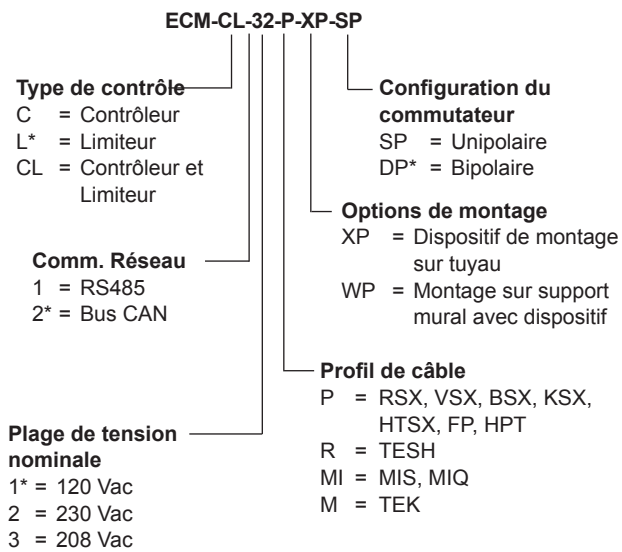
ECM-CL-32-P-XP-SP

**Type de contrôle**
C = Contrôleur
L* = Limiteur
CL = Contrôleur et Limiteur

**Configuration du commutateur**
SP = Unipolaire
DP* = Bipolaire

**Options de montage**
XP = Dispositif de montage sur tuyau
WP = Montage sur support mural avec dispositif

**Comm. Réseau**
1 = RS485
2* = Bus CAN

**Profil de câble**
P = RSX, VSX, BSX, KSX, HTSX, FP, HPT
R = TESH
MI = MIS, MIQ
M = TEK

**Plage de tension nominale**
1* = 120 Vac
2 = 230 Vac
3 = 208 Vac